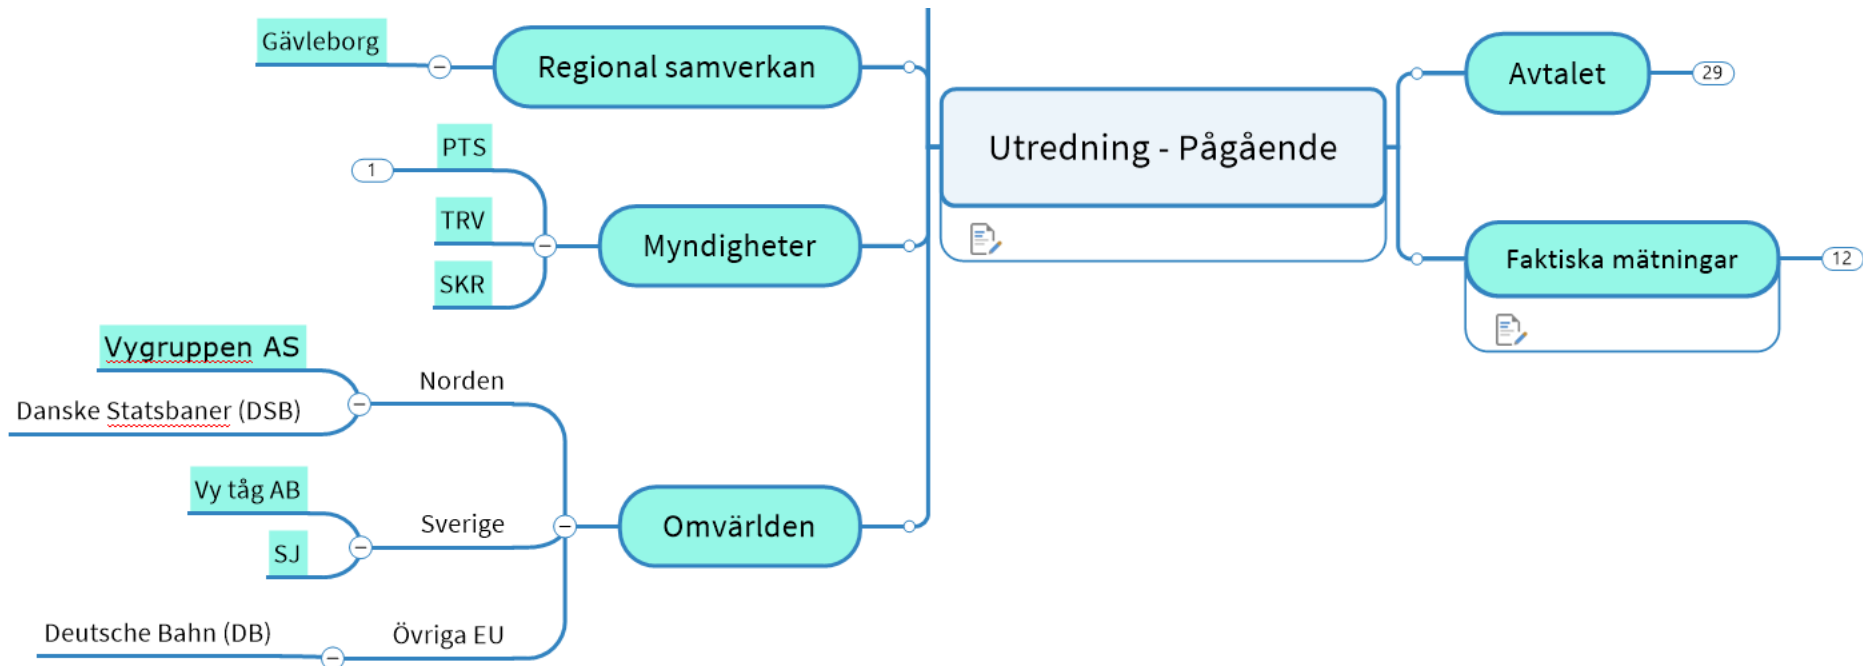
Gävleborg

Regional samverkan

PTS

1

TRV

Myndigheter

SKR

Vygruppen AS

Norden

Danske Statsbaner (DSB)

Vy tåg AB

Sverige

Omvärlden

SJ

Deutsche Bahn (DB)

Övriga EU

Utredning - Pågående

Avtalet

29

Faktiska mätningar

12